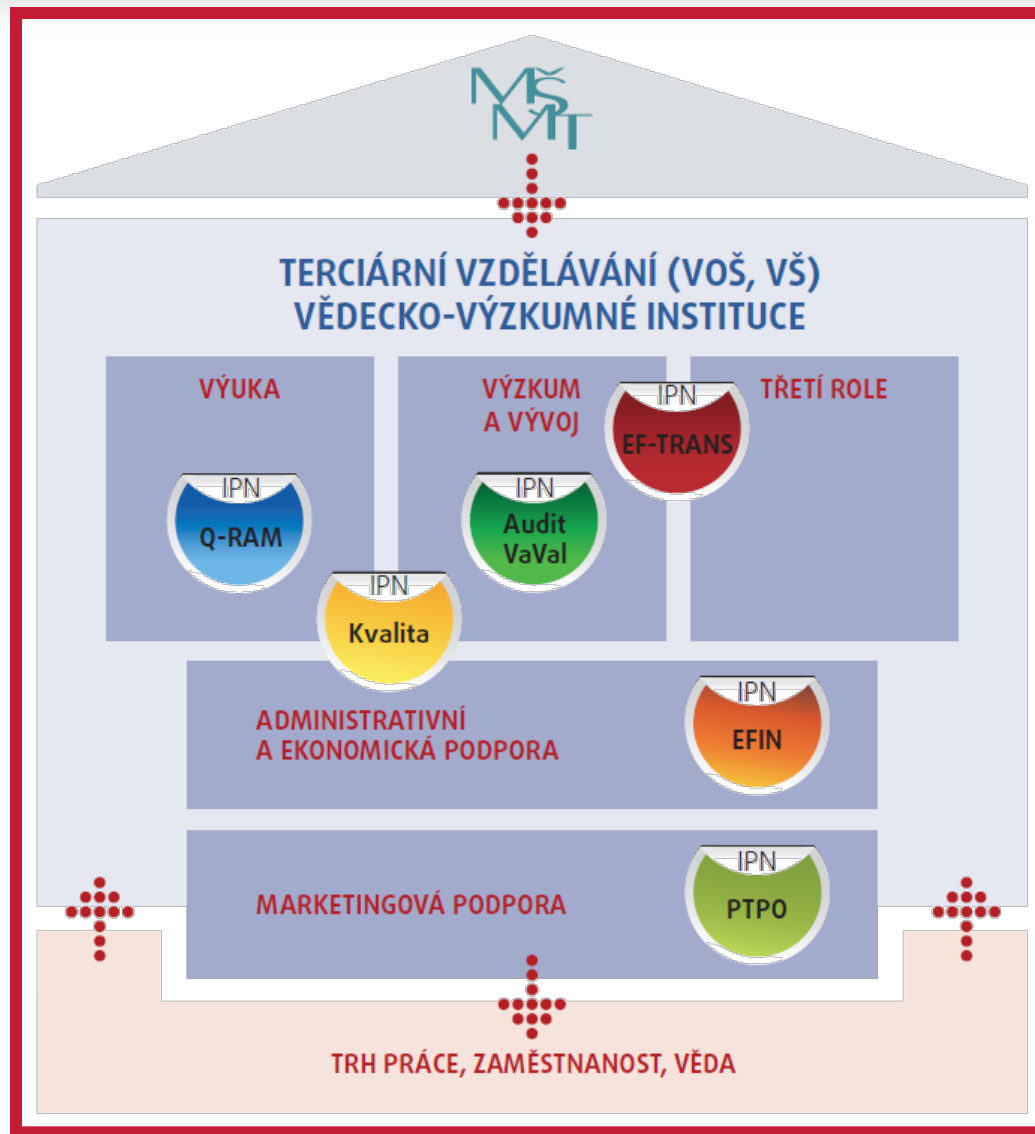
MŠMT

TERCIÁRNÍ VZDĚLÁVÁNÍ (VOŠ, VŠ)
VĚDECKO-VÝZKUMNÉ INSTITUCE

VÝUKA

VÝZKUM A VÝVOJ

IPN
EF-TRANS

TŘETÍ ROLE

IPN
Q-RAM

IPN
Audit VaVal

IPN
Kvalita

ADMINISTRATIVNÍ A EKONOMICKÁ PODPORA

IPN
EFIN

MARKETINGOVÁ PODPORA

IPN
PTPO

TRH PRÁCE, ZAMĚSTNANOST, VĚDA